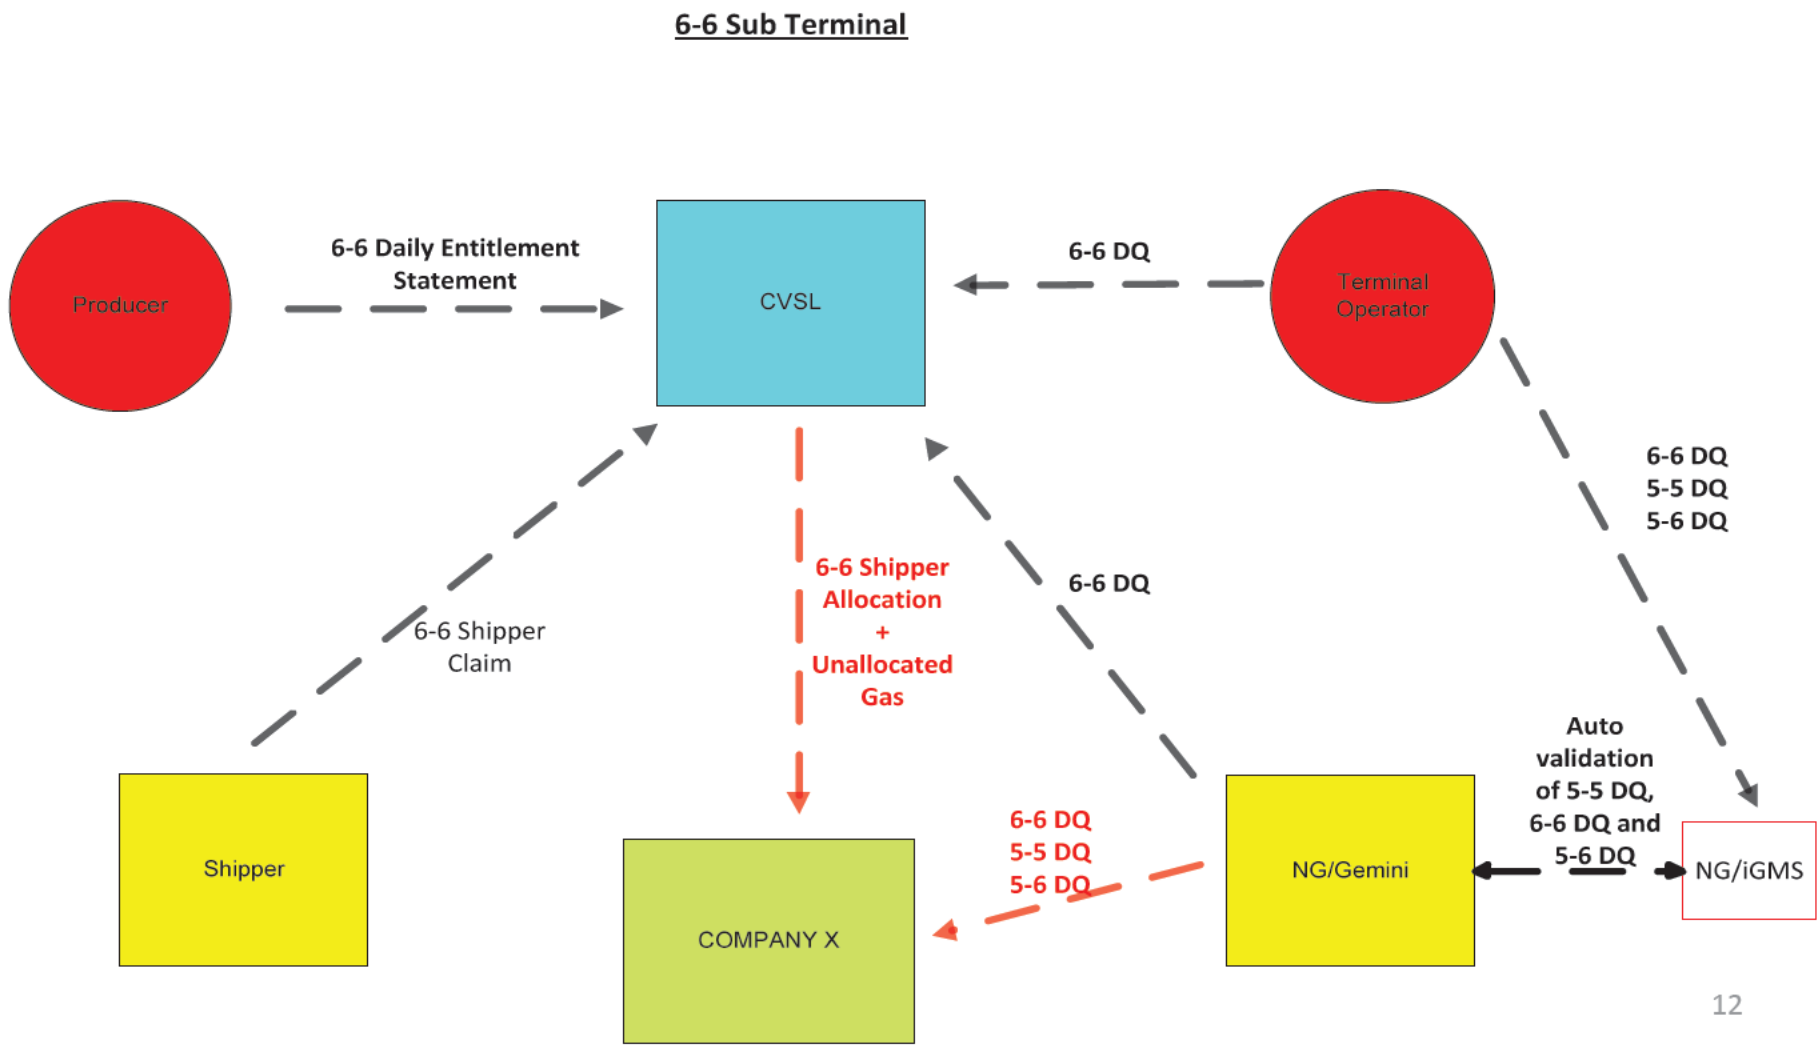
6-6 Sub Terminal

Producer

6-6 Daily Entitlement Statement

CVSL

6-6 DQ

Terminal Operator

6-6 DQ
5-5 DQ
5-6 DQ

6-6 Shipper Claim

6-6 Shipper Allocation
+
Unallocated Gas

6-6 DQ

Auto validation of 5-5 DQ, 6-6 DQ and 5-6 DQ

Shipper

COMPANY X

6-6 DQ
5-5 DQ
5-6 DQ

NG/Gemini

NG/iGMS

12